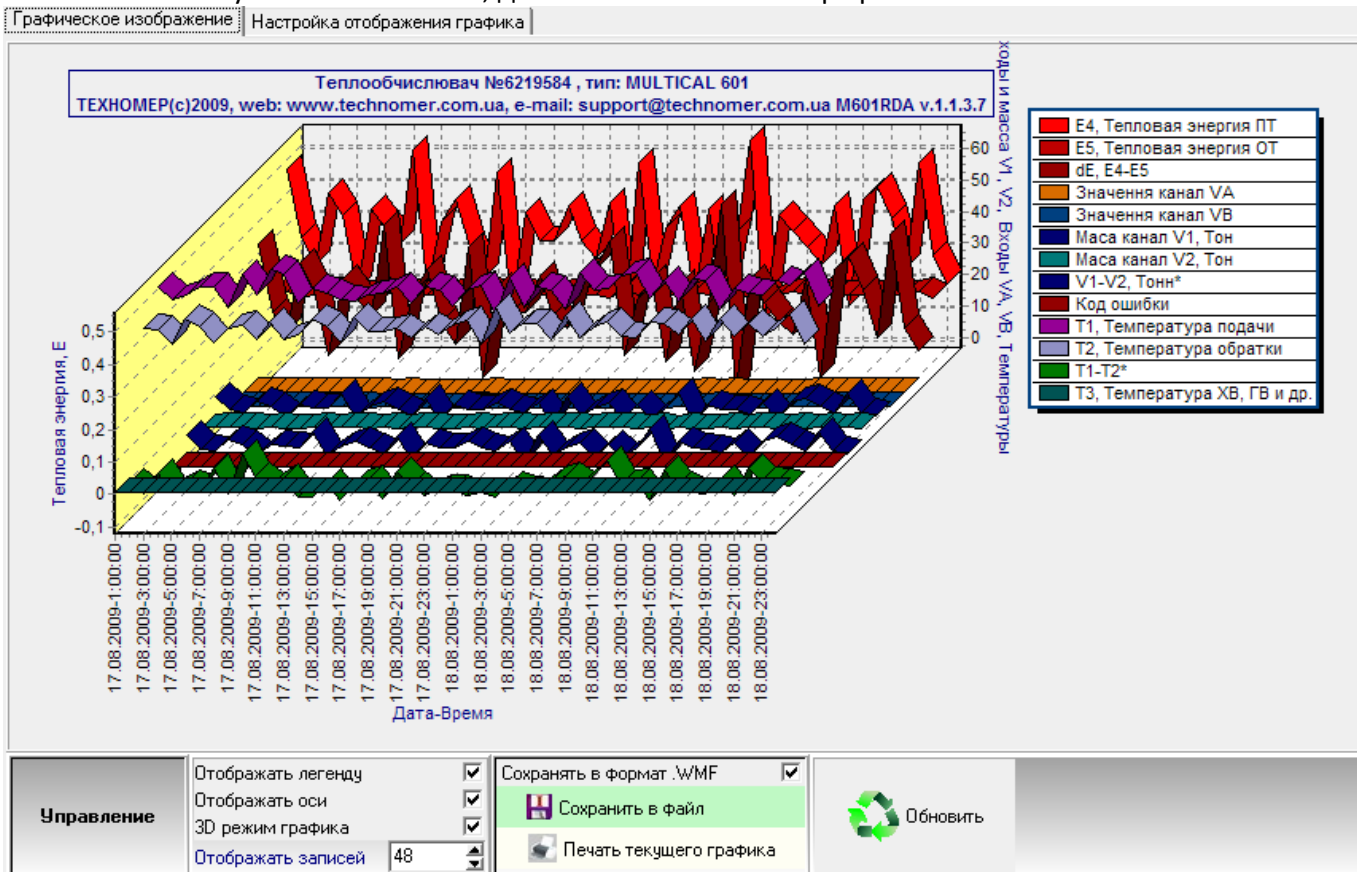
Графическое изображение | Настройка отображения графика

Теплообчислювач №6219584 , тип: MULTICAL 601
ТЕХНОМЕР(c)2009, web: www.technomer.com.ua, e-mail: support@technomer.com.ua M601RDA v.1.1.3.7

E4, Тепловая энергия ПТ
E5, Тепловая энергия ОТ
dE, E4-E5
Значення канал VA
Значення канал VB
Маса канал V1, Тон
Маса канал V2, Тон
V1-V2, Тонн*
Код ошибки
T1, Температура подачи
T2, Температура обратки
T1-T2*
T3, Температура ХВ, ГВ и др.

Тепловая энергия, E
0,5
0,4
0,3
0,2
0,1
0
-0,1

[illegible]ходы и масса V1, V2, Входы VA, VB, Температуры
60
50
40
30
20
10
0

17.08.2009-1:00:00
17.08.2009-3:00:00
17.08.2009-5:00:00
17.08.2009-7:00:00
17.08.2009-9:00:00
17.08.2009-11:00:00
17.08.2009-13:00:00
17.08.2009-15:00:00
17.08.2009-17:00:00
17.08.2009-19:00:00
17.08.2009-21:00:00
17.08.2009-23:00:00
18.08.2009-1:00:00
18.08.2009-3:00:00
18.08.2009-5:00:00
18.08.2009-7:00:00
18.08.2009-9:00:00
18.08.2009-11:00:00
18.08.2009-13:00:00
18.08.2009-15:00:00
18.08.2009-17:00:00
18.08.2009-19:00:00
18.08.2009-21:00:00
18.08.2009-23:00:00

Дата-Время

Управление
Отображать легенду
Отображать оси
3D режим графика
Отображать записей 48
Сохранять в формат .WMF
Сохранить в файл
Печать текущего графика
Обновить